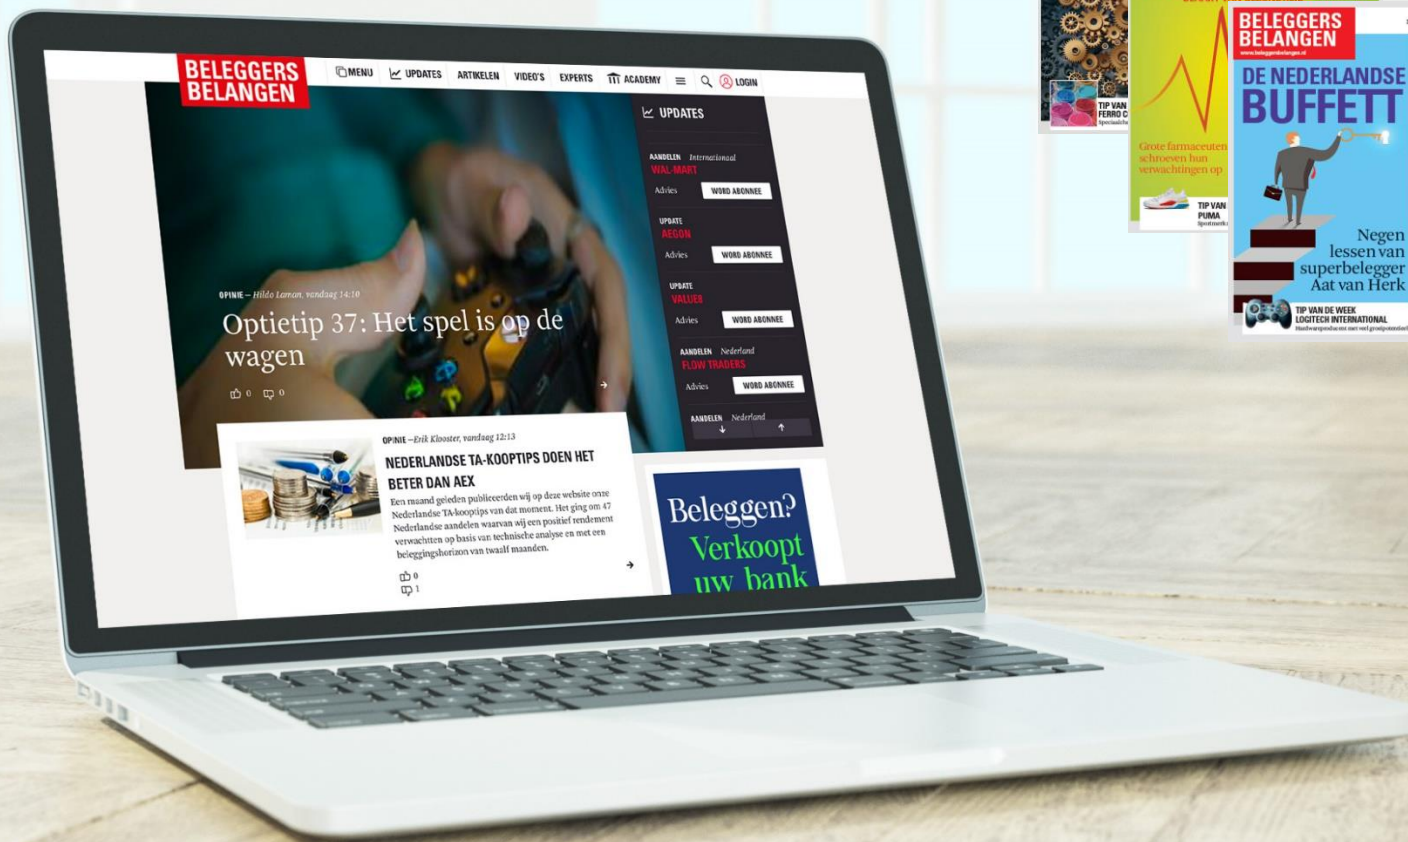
BELEGGERS BELANGEN

MENU UPDATES ARTIKELEN VIDEO'S EXPERTS ACADEMY LOGIN

UPDATES

AANDELEN Internationaal
WAL-MART
Advies WORD ABONNEE

UPDATE
AEGON
Advies WORD ABONNEE

UPDATE
VALUE8
Advies WORD ABONNEE

AANDELEN Nederland
FLOW TRADERS
Advies WORD ABONNEE

AANDELEN Nederland

OPINIE – Hildo Laman, vandaag 14:10
Optietip 37: Het spel is op de wagen
0 0

OPINIE – Erik Klooster, vandaag 12:13
NEDERLANDSE TA-KOOPTIPS DOEN HET BETER DAN AEX
Een maand geleden publiceerden wij op deze website onze Nederlandse TA-kooptips van dat moment. Het ging om 47 Nederlandse aandelen waarvan wij een positief rendement verwachten op basis van technische analyse en met een beleggingshorizon van twaalf maanden.
0
1

Beleggen? Verkoopt uw bank

TIP VAN FERRO C

Grote farmaceuten schroeven hun verwachtingen op
TIP VAN PUMA

BELEGGERS BELANGEN
www.beleggersbelangen.nl
DE NEDERLANDSE BUFFETT
Negen lessen van superbelegger Aat van Herk
TIP VAN DE WEEK LOGITECH INTERNATIONAL